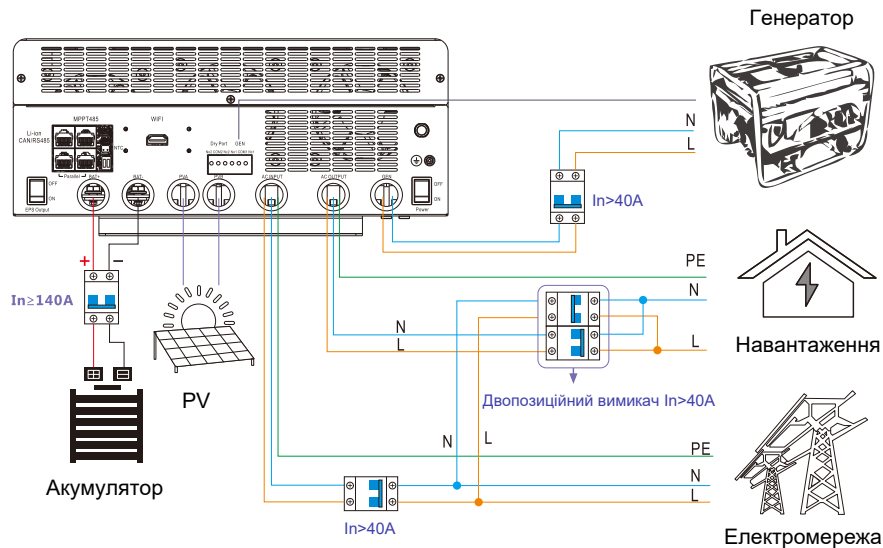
Генератор

Li-ion CAN/RS485

MPPT485

WIFI

Dry Port GEN

Parallel

BAT+

BAT-

PV

AC INPUT

AC OUTPUT

GEN

OFF ON

EPS Output

OFF ON

Power

N

L

In>40A

PE

N

L

Навантаження

N

L

Двопозиційний вимикач In>40A

In≥140A

PV

N

L

PE

N

L

Акумулятор

In>40A

Електромережа